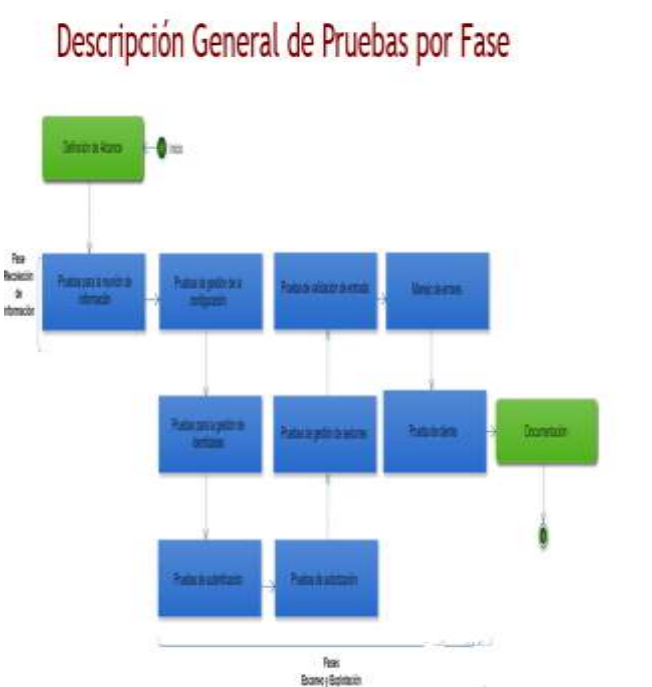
Descripción General de Pruebas por Fase

Definición de Alcance

Inicio

Fase Recolección de información

Pruebas para la reunión de información

Pruebas de gestión de la configuración

Pruebas de validación de entrada

Manejo de errores

Pruebas para la gestión de identidades

Pruebas de gestión de sesiones

Prueba de cliente

Documentación

Pruebas de autenticación

Pruebas de autorización

Fases Escaneo y Explotación